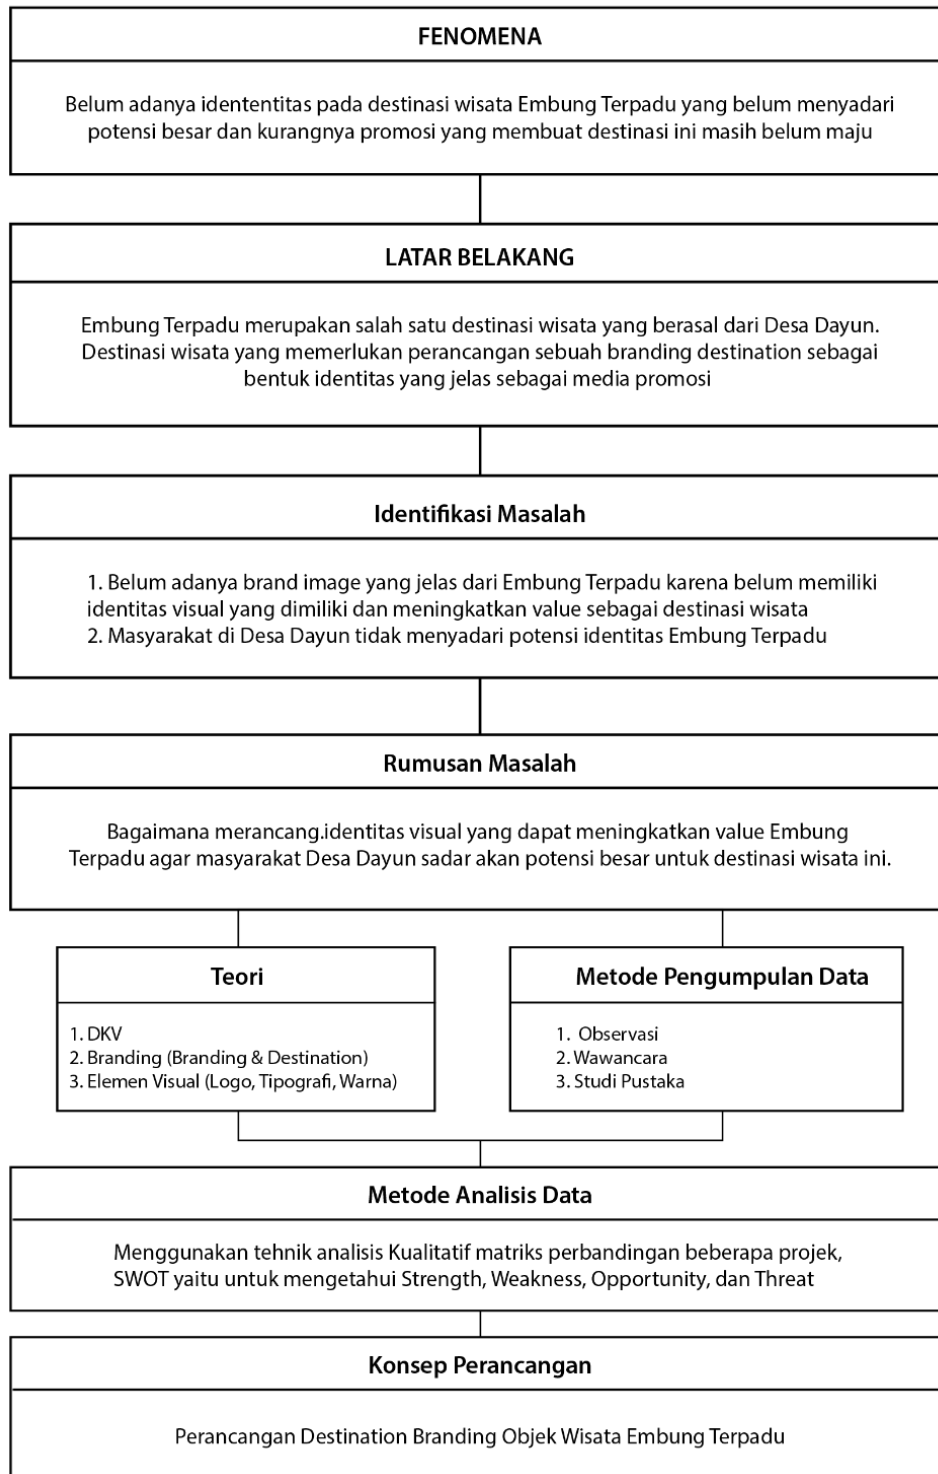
FENOMENA

Belum adanya idententitas pada destinasi wisata Embung Terpadu yang belum menyadari potensi besar dan kurangnya promosi yang membuat destinasi ini masih belum maju

LATAR BELAKANG

Embung Terpadu merupakan salah satu destinasi wisata yang berasal dari Desa Dayun. Destinasi wisata yang memerlukan perancangan sebuah branding destination sebagai bentuk identitas yang jelas sebagai media promosi

Identifikasi Masalah

1. Belum adanya brand image yang jelas dari Embung Terpadu karena belum memiliki identitas visual yang dimiliki dan meningkatkan value sebagai destinasi wisata
2. Masyarakat di Desa Dayun tidak menyadari potensi identitas Embung Terpadu

Rumusan Masalah

Bagaimana merancang.identitas visual yang dapat meningkatkan value Embung Terpadu agar masyarakat Desa Dayun sadar akan potensi besar untuk destinasi wisata ini.

Teori

1. DKV
2. Branding (Branding & Destination)
3. Elemen Visual (Logo, Tipografi, Warna)

Metode Pengumpulan Data

1. Observasi
2. Wawancara
3. Studi Pustaka

Metode Analisis Data

Menggunakan tehnik analisis Kualitatif matriks perbandingan beberapa projek, SWOT yaitu untuk mengetahui Strength, Weakness, Opportunity, dan Threat

Konsep Perancangan

Perancangan Destination Branding Objek Wisata Embung Terpadu